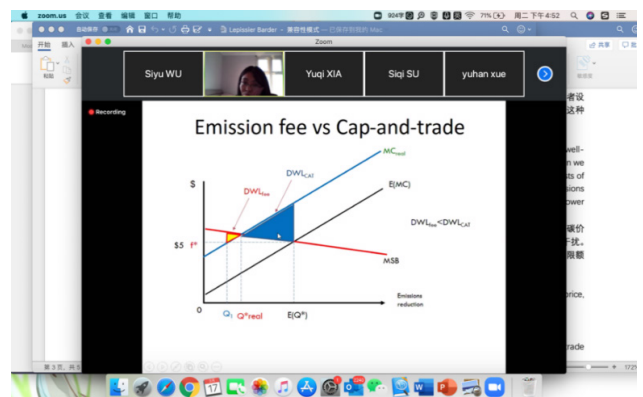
zoom.us 会议 查看 编辑 窗口 帮助

904字 71% 周二下午4:52

自动保存 Lapissier Barder — 兼容性模式 — 已保存到我的 Mac

开始 插入

Zoom

Siyu WU

Yuqi XIA

Siqi SU

yuhan xue

Recording

Emission fee vs Cap-and-trade

$

$5 f*

$MC_{real}$

$DWL_{CAT}$

$DWL_{fee}$

E(MC)

$DWL_{fee}<DWL_{CAT}$

MSB

0

$Q_1$

Q*real

E(Q*)

Emissions reduction

者设
这种

well-
n we
ts of
sions
ower

碳价
干扰。
限额

price,

rade

第 3 页

17